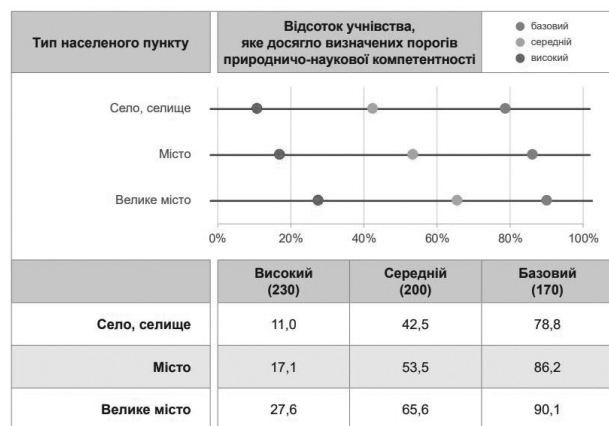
Тип населеного пункту

Відсоток учнівства, яке досягло визначених порогів природничо-наукової компетентності

базовий
середній
високий

Село, селище

Місто

Велике місто

0% 20% 40% 60% 80% 100%

| | Високий (230) | Середній (200) | Базовий (170) |
|---|---|---|---|
| Село, селище | 11,0 | 42,5 | 78,8 |
| Місто | 17,1 | 53,5 | 86,2 |
| Велике місто | 27,6 | 65,6 | 90,1 |